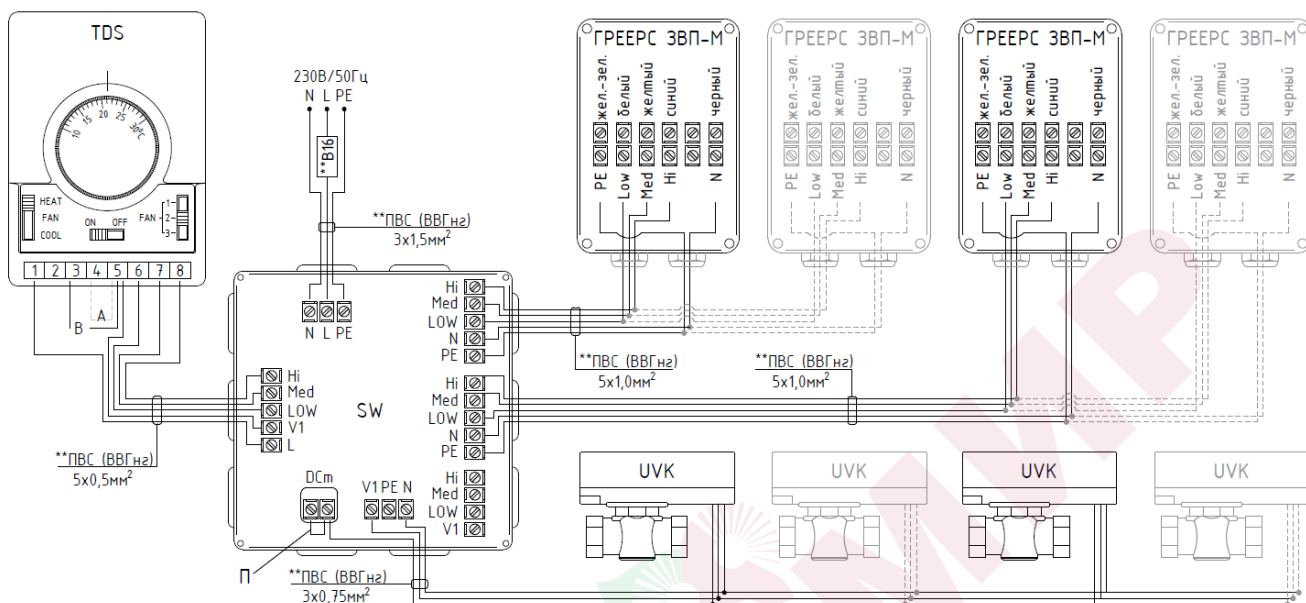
TDS

10 15 20 25 30°C

HEAT
FAN
COOL

ON OFF

FAN 1 2 3

1 2 3 4 5 6 7 8

B A

230В/50Гц
N L PE

**B16

**ПВС (ВВГнг)
3x1,5мм$^2$

N L PE

Hi
Med
LOW
N
PE

**ПВС (ВВГнг)
5x1,0мм$^2$

**ПВС (ВВГнг)
5x1,0мм$^2$

Hi
Med
LOW
V1
L

SW

**ПВС (ВВГнг)
5x0,5мм$^2$

Hi
Med
LOW
N
PE

DCm

V1 PE N

Hi
Med
LOW
V1

П

**ПВС (ВВГнг)
3x0,75мм$^2$

ГРЕЕРС ЗВП-М
жел.-зел. белый желтый синий черный
PE Low Med Hi N

ГРЕЕРС ЗВП-М
жел.-зел. белый желтый синий черный
PE Low Med Hi N

ГРЕЕРС ЗВП-М
жел.-зел. белый желтый синий черный
PE Low Med Hi N

ГРЕЕРС ЗВП-М
жел.-зел. белый желтый синий черный
PE Low Med Hi N

UVK

UVK

UVK

UVK